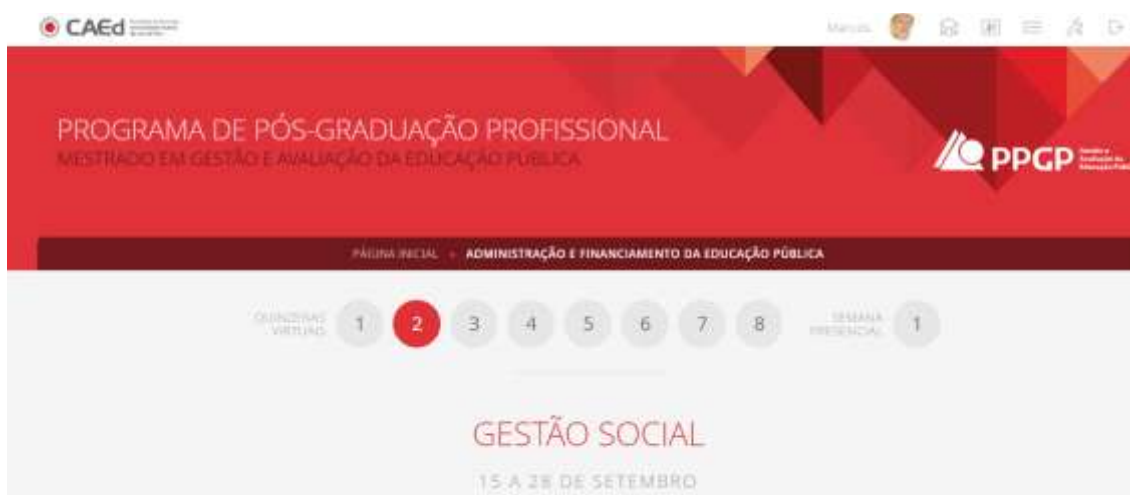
CAEd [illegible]

Marcelo

PROGRAMA DE PÓS-GRADUAÇÃO PROFISSIONAL
MESTRADO EM GESTÃO E AVALIAÇÃO DA EDUCAÇÃO PÚBLICA

PPGP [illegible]

PÁGINA INICIAL › ADMINISTRAÇÃO E FINANCIAMENTO DA EDUCAÇÃO PÚBLICA

QUINZENAS VIRTUAIS 1 2 3 4 5 6 7 8 SEMANA PRESENCIAL 1

GESTÃO SOCIAL

15 A 28 DE SETEMBRO